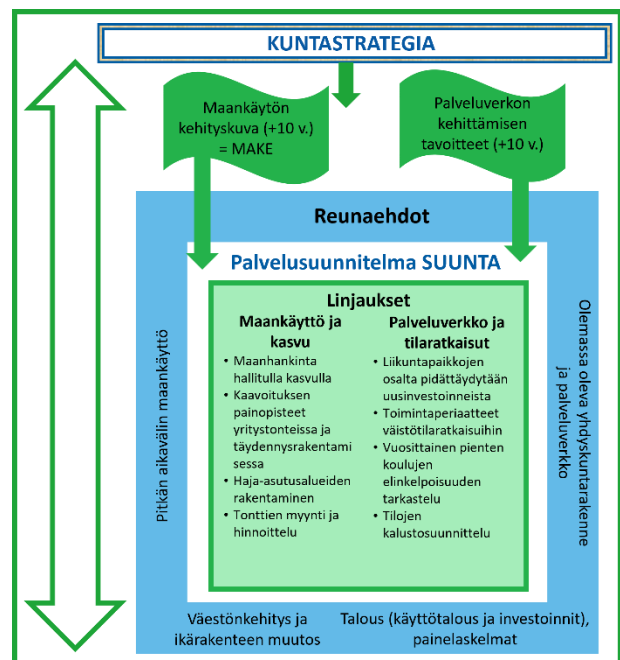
KUNTASTRATEGIA

Maankäytön kehityskuva (+10 v.) = MAKE

Palveluverkon kehittämisen tavoitteet (+10 v.)

Reunaehdot

Palvelusuunnitelma SUUNTA

Linjaukset

Maankäyttö ja kasvu

- Maanhankinta hallitulla kasvulla
- Kaavoituksen painopisteet yritystonteissa ja täydennysrakentamisessa
- Haja-asutusalueiden rakentaminen
- Tonttien myynti ja hinnoittelu

Palveluverkko ja tilaratkaisut

- Liikuntapaikkojen osalta pidättäydytään uusinvestoinneista
- Toimintaperiaatteet väistötilaratkaisuihin
- Vuosittainen pienten koulujen elinkelpoisuuden tarkastelu
- Tilojen kalustosuunnittelu

Pitkän aikavälin maankäyttö

Olemassa oleva yhdyskuntarakenne ja palveluverkko

Väestönkehitys ja ikärakenteen muutos

Talous (käyttötalous ja investoinnit), painelaskelmat